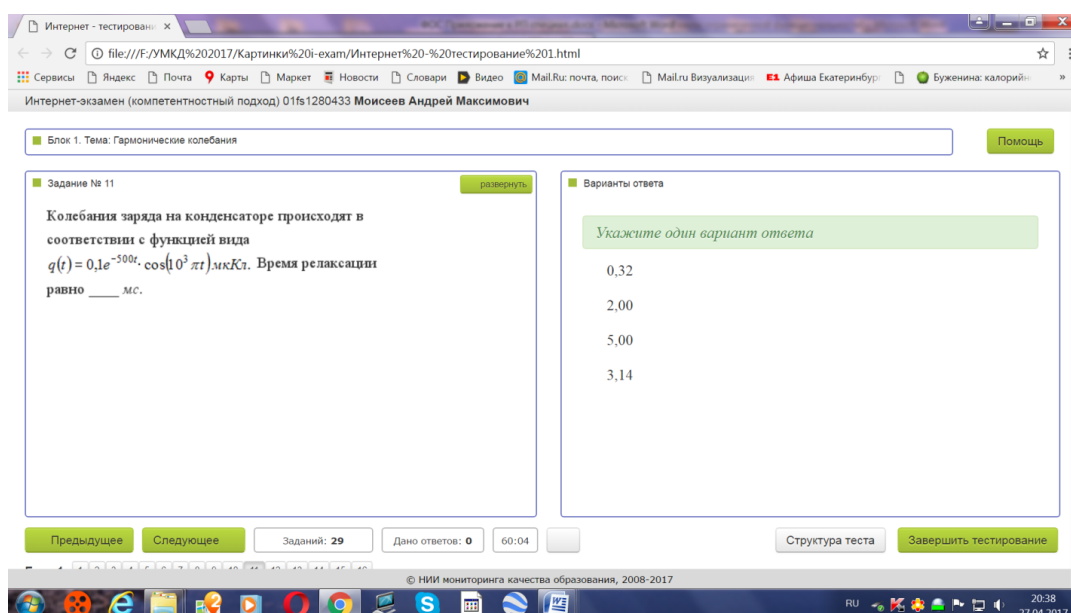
Интернет - тестирован ×

file:///F:/УМКД%202017/Картинки%20i-exam/Интернет%20-%20тестирование%201.html

Сервисы Яндекс Почта Карты Маркет Новости Словари Видео Mail.Ru: почта, поиск Mail.ru Визуализация Афиша Екатеринбург Буженина: калорийн

Интернет-экзамен (компетентностный подход) 01fs1280433 **Моисеев Андрей Максимович**

Блок 1. Тема: Гармонические колебания

Помощь

Задание № 11

развернуть

Колебания заряда на конденсаторе происходят в соответствии с функцией вида $q(t) = 0{,}1e^{-500t} \cdot \cos(10^3 \pi t)$ мкКл. Время релаксации равно ____ мс.

Варианты ответа

Укажите один вариант ответа

0,32

2,00

5,00

3,14

Предыдущее

Следующее

Заданий: **29**

Дано ответов: **0**

60:04

Структура теста

Завершить тестирование

© НИИ мониторинга качества образования, 2008-2017

RU

20:38